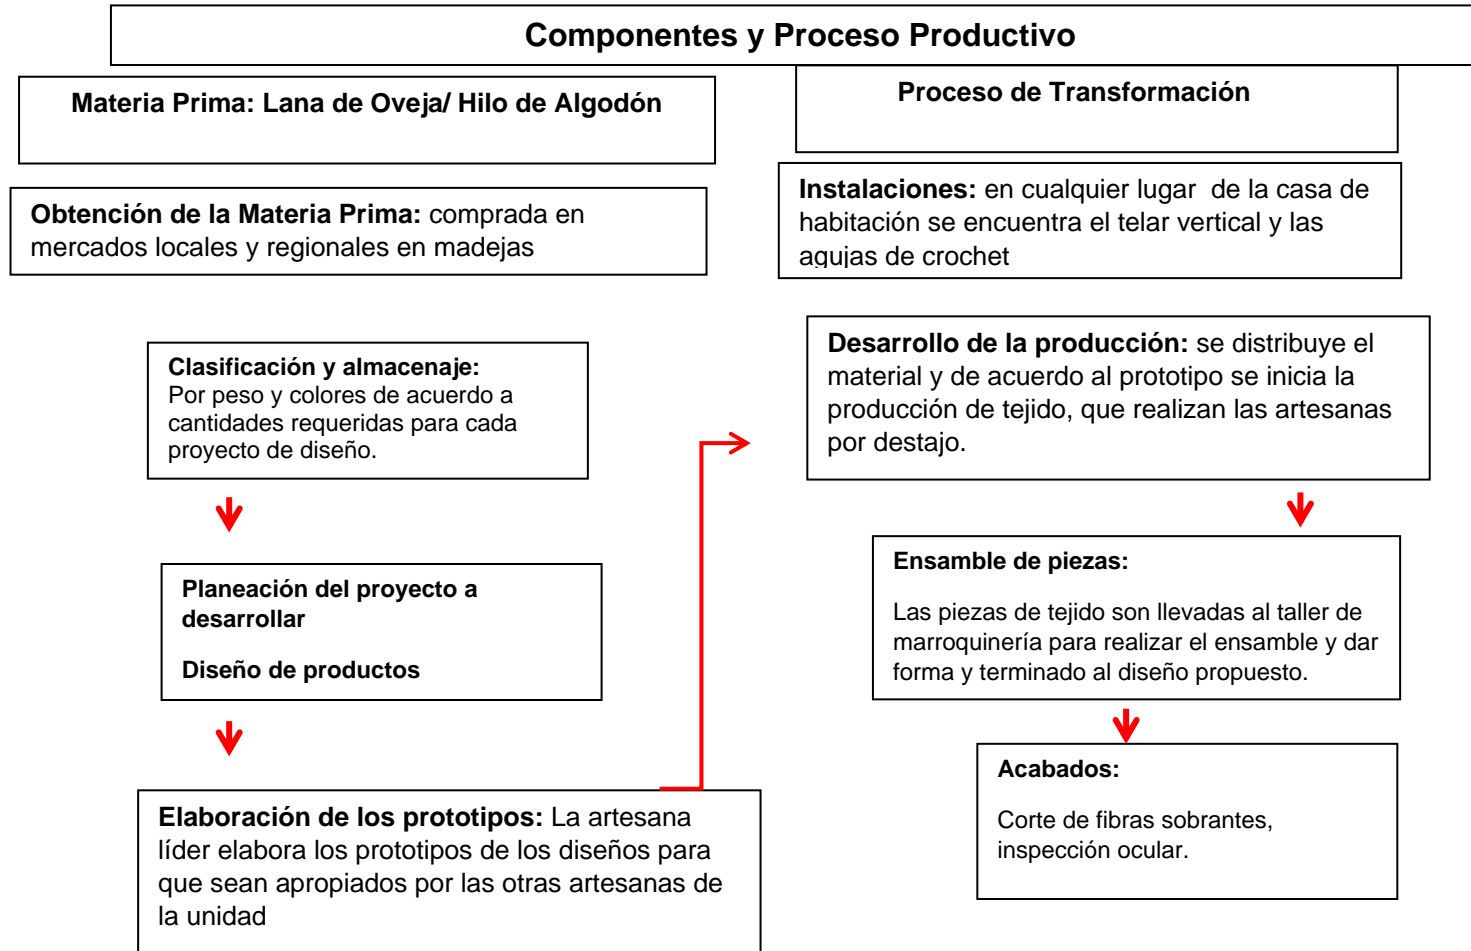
Componentes y Proceso Productivo

Materia Prima: Lana de Oveja/ Hilo de Algodón

Proceso de Transformación

Obtención de la Materia Prima: comprada en mercados locales y regionales en madejas

Instalaciones: en cualquier lugar de la casa de habitación se encuentra el telar vertical y las agujas de crochet

Clasificación y almacenaje: Por peso y colores de acuerdo a cantidades requeridas para cada proyecto de diseño.

Desarrollo de la producción: se distribuye el material y de acuerdo al prototipo se inicia la producción de tejido, que realizan las artesanas por destajo.

Planeación del proyecto a desarrollar

Diseño de productos

Ensamble de piezas:

Las piezas de tejido son llevadas al taller de marroquinería para realizar el ensamble y dar forma y terminado al diseño propuesto.

Acabados:

Corte de fibras sobrantes, inspección ocular.

Elaboración de los prototipos: La artesana líder elabora los prototipos de los diseños para que sean apropiados por las otras artesanas de la unidad